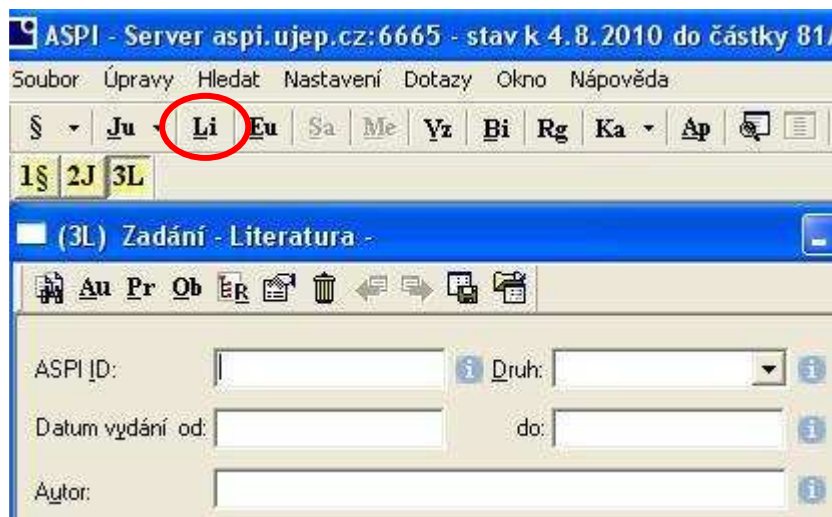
ASPI - Server aspi.ujep.cz:6665 - stav k 4.8.2010 do částky 81

Soubor Úpravy Hledat Nastavení Dotazy Okno Nápověda

§ Ju Li Eu Sa Me Vz Bi Rg Ka Ap

1§ 2J 3L

(3L) Zadání - Literatura -

Au Pr Ob ER

ASPI ID:

Druh:

Datum vydání od:

do:

Autor: